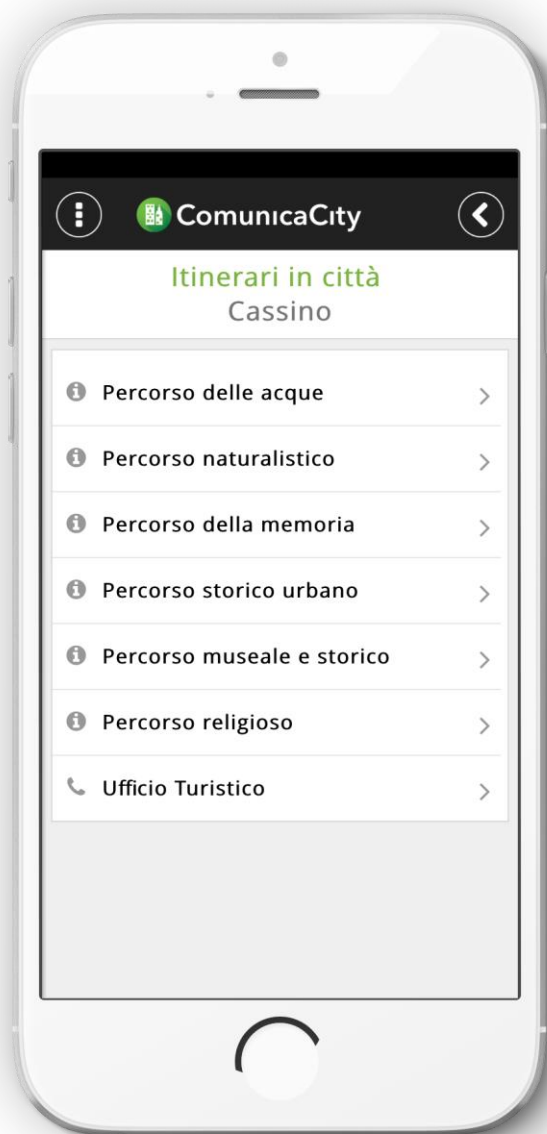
ComunicaCity

Itinerari in città
Cassino

Percorso delle acque

Percorso naturalistico

Percorso della memoria

Percorso storico urbano

Percorso museale e storico

Percorso religioso

Ufficio Turistico